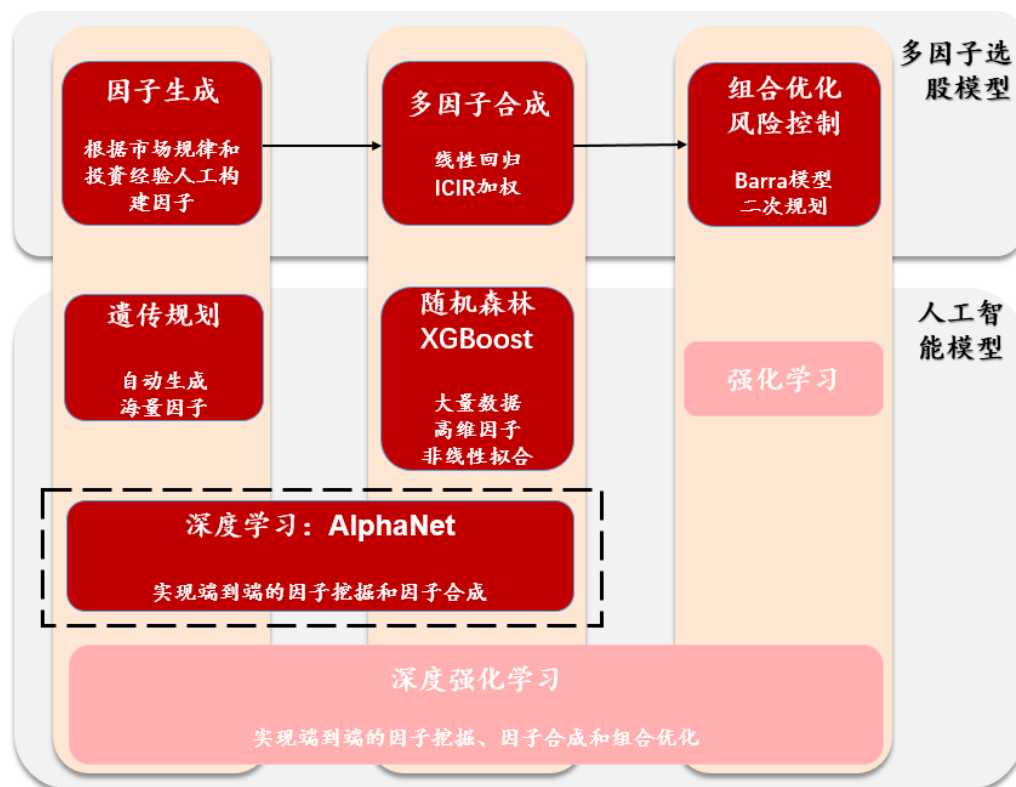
多因子选股模型

因子生成

根据市场规律和投资经验人工构建因子

多因子合成

线性回归
ICIR加权

组合优化
风险控制

Barra模型
二次规划

人工智能模型

遗传规划

自动生成
海量因子

随机森林
XGBoost

大量数据
高维因子
非线性拟合

强化学习

深度学习：AlphaNet

实现端到端的因子挖掘和因子合成

深度强化学习

实现端到端的因子挖掘、因子合成和组合优化